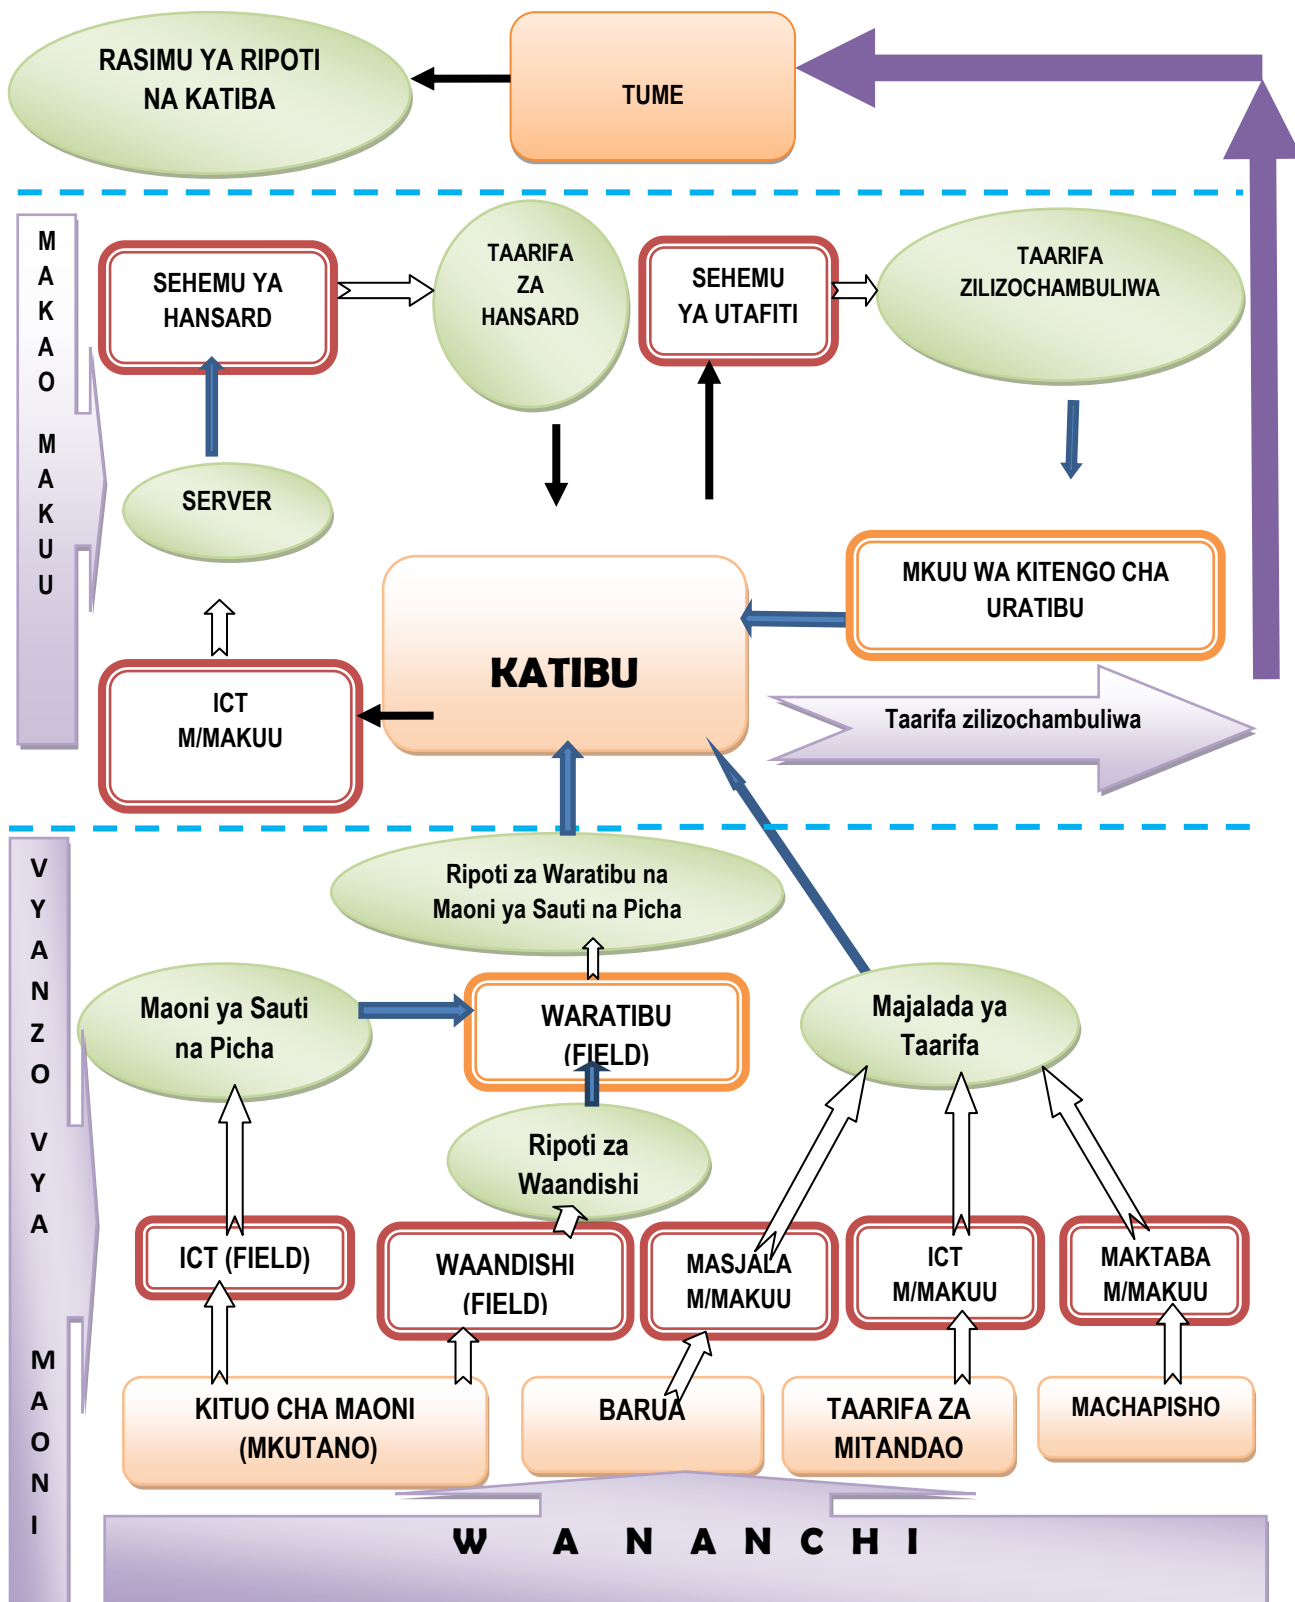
RASIMU YA RIPOTI NA KATIBA

TUME

MAKAO MAKUU

SEHEMU YA HANSARD

TAARIFA ZA HANSARD

SEHEMU YA UTAFITI

TAARIFA ZILIZOCHAMBULIWA

SERVER

MKUU WA KITENGO CHA URATIBU

KATIBU

ICT M/MAKUU

Taarifa zilizochambuliwa

VYANZO VYA MAONI

Ripoti za Waratibu na Maoni ya Sauti na Picha

Maoni ya Sauti na Picha

WARATIBU (FIELD)

Majalada ya Taarifa

Ripoti za Waandishi

ICT (FIELD)

WAANDISHI (FIELD)

MASJALA M/MAKUU

ICT M/MAKUU

MAKTABA M/MAKUU

KITUO CHA MAONI (MKUTANO)

BARUA

TAARIFA ZA MITANDAO

MACHAPISHO

W A N A N C H I